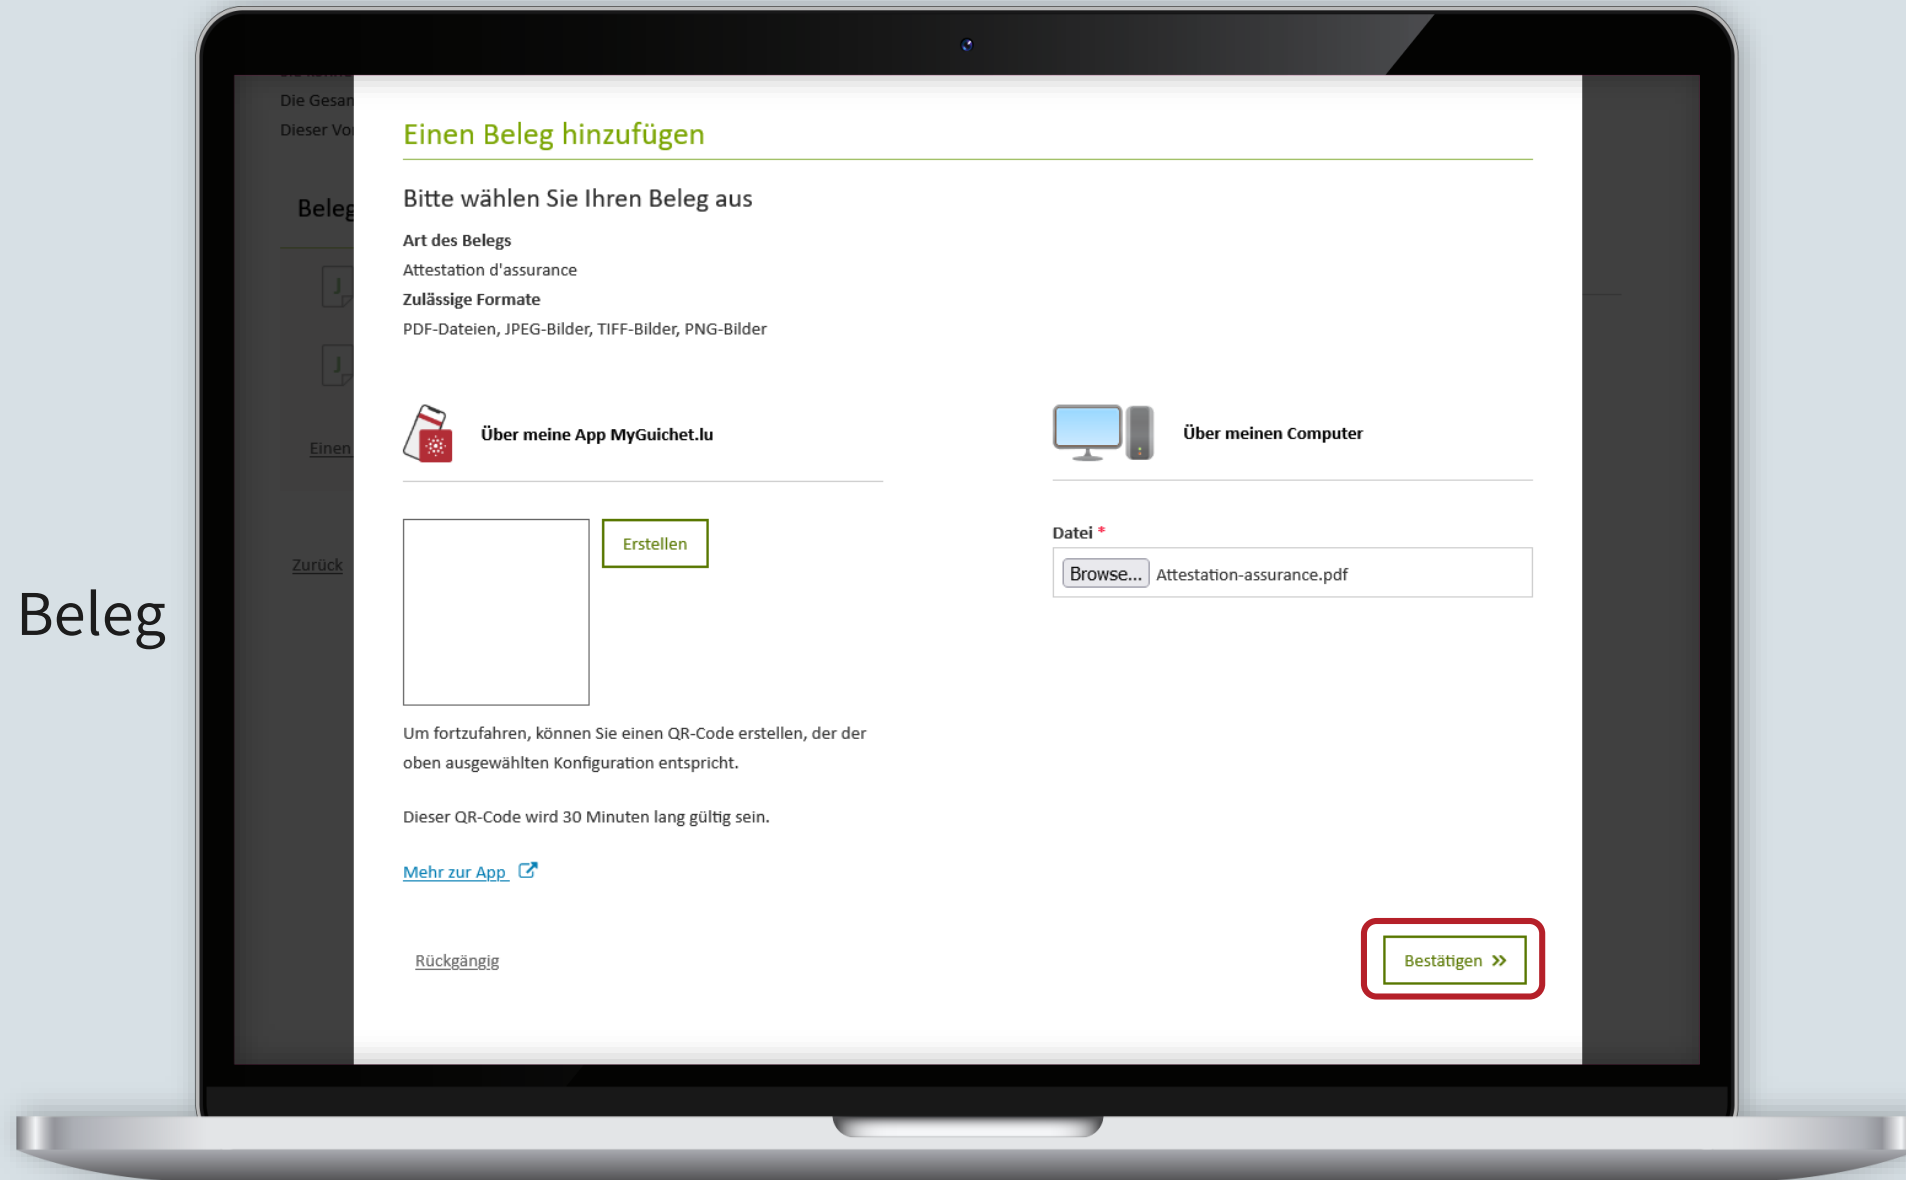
Beleg

Die Gesan
Dieser Vo
Beleg
Einen
Zurück

Einen Beleg hinzufügen

Bitte wählen Sie Ihren Beleg aus

Art des Belegs
Attestation d'assurance
Zulässige Formate
PDF-Dateien, JPEG-Bilder, TIFF-Bilder, PNG-Bilder

Über meine App MyGuichet.lu

Erstellen

Um fortzufahren, können Sie einen QR-Code erstellen, der der oben ausgewählten Konfiguration entspricht.

Dieser QR-Code wird 30 Minuten lang gültig sein.

Mehr zur App

Über meinen Computer

Datei *
Browse... Attestation-assurance.pdf

Rückgängig

Bestätigen »